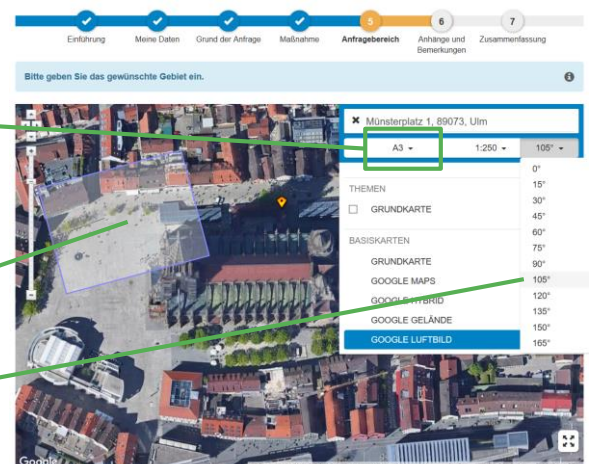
Einführung
Meine Daten
Grund der Anfrage
Maßnahme
5
Anfragebereich
6
Anhänge und Bemerkungen
7
Zusammenfassung

Bitte geben Sie das gewünschte Gebiet ein.

Münsterplatz 1, 89073, Ulm

A3
1:250
105°

THEMEN
GRUNDKARTE
BASISKARTEN
GRUNDKARTE
GOOGLE MAPS
GOOGLE HYBRID
GOOGLE GELÄNDE
GOOGLE LUFTBILD

0°
15°
30°
45°
60°
75°
90°
105°
120°
135°
150°
165°

Google